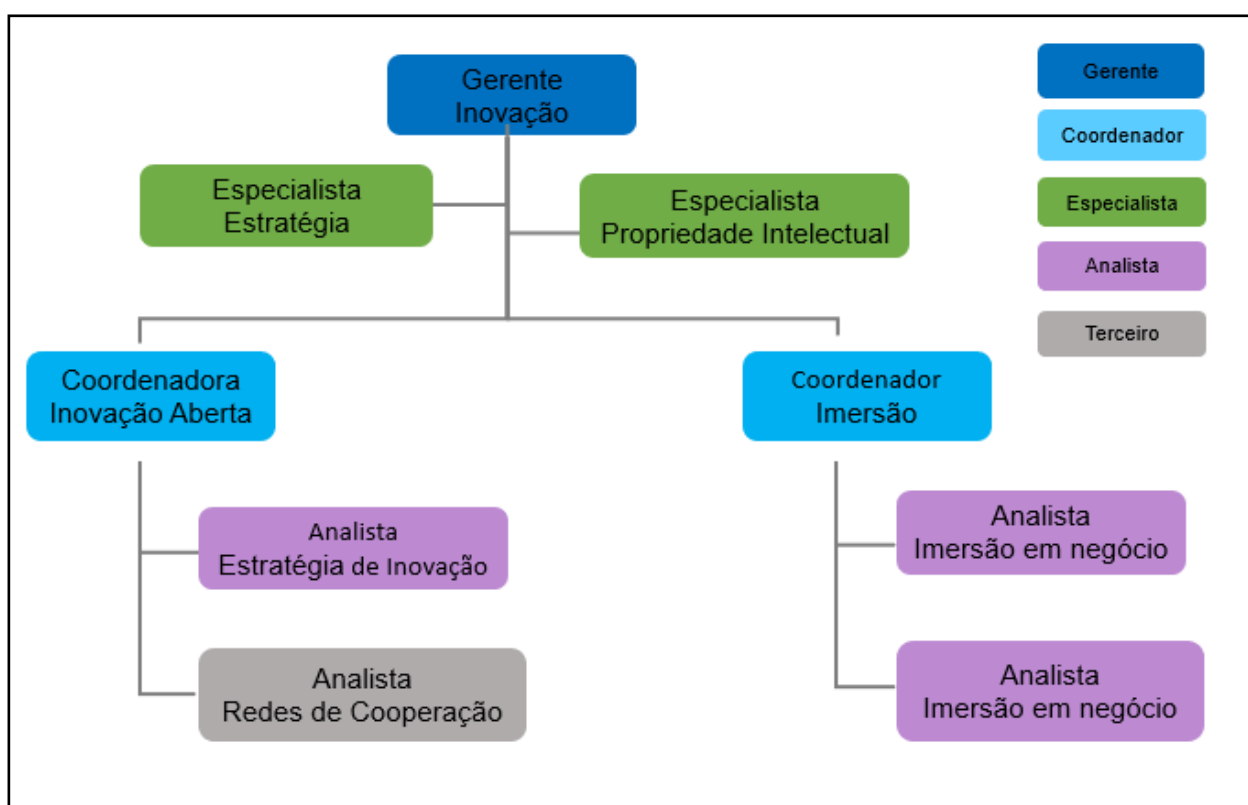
Gerente
Inovação

Especialista
Estratégia

Especialista
Propriedade Intelectual

Coordenadora
Inovação Aberta

Coordenador
Imersão

Analista
Estratégia de Inovação

Analista
Redes de Cooperação

Analista
Imersão em negócio

Analista
Imersão em negócio

Gerente

Coordenador

Especialista

Analista

Terceiro